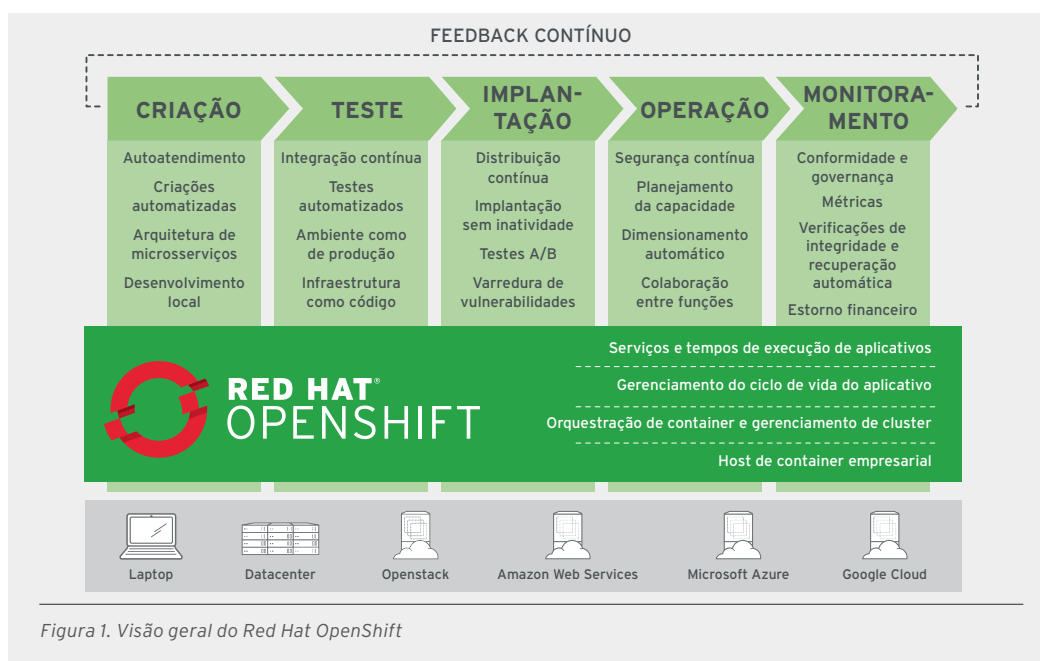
FEEDBACK CONTÍNUO

CRIAÇÃO

Autoatendimento

Criações automatizadas

Arquitetura de microsserviços

Desenvolvimento local

TESTE

Integração contínua

Testes automatizados

Ambiente como de produção

Infraestrutura como código

IMPLANTAÇÃO

Distribuição contínua

Implantação sem inatividade

Testes A/B

Varredura de vulnerabilidades

OPERAÇÃO

Segurança contínua

Planejamento da capacidade

Dimensionamento automático

Colaboração entre funções

MONITORAMENTO

Conformidade e governança

Métricas

Verificações de integridade e recuperação automática

Estorno financeiro

RED HAT® OPENSHIFT

Serviços e tempos de execução de aplicativos

Gerenciamento do ciclo de vida do aplicativo

Orquestração de container e gerenciamento de cluster

Host de container empresarial

Laptop

Datacenter

Openstack

Amazon Web Services

Microsoft Azure

Google Cloud

Figura 1. Visão geral do Red Hat OpenShift